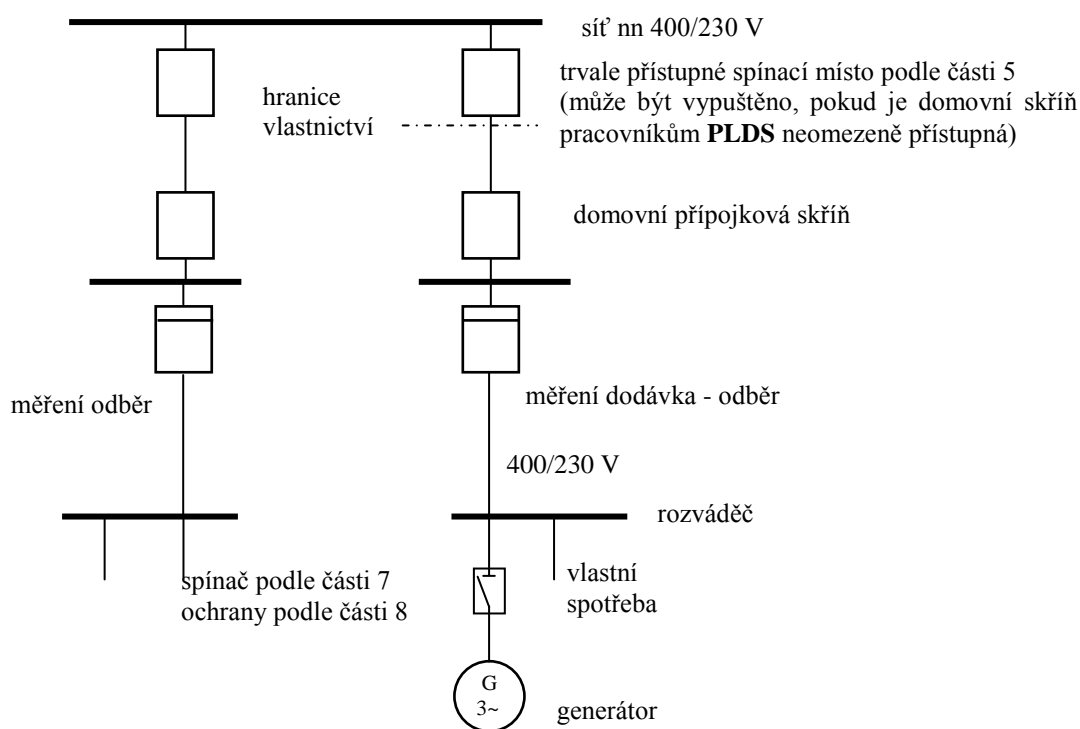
síť nn 400/230 V

trvale přístupné spínací místo podle části 5 (může být vypuštěno, pokud je domovní skříň pracovníkům **PLDS** neomezeně přístupná)

hranice vlastnictví

domovní přípojková skříň

měření odběr

měření dodávka - odběr

400/230 V

rozváděč

spínač podle části 7
ochrany podle části 8

vlastní spotřeba

G
3~

generátor